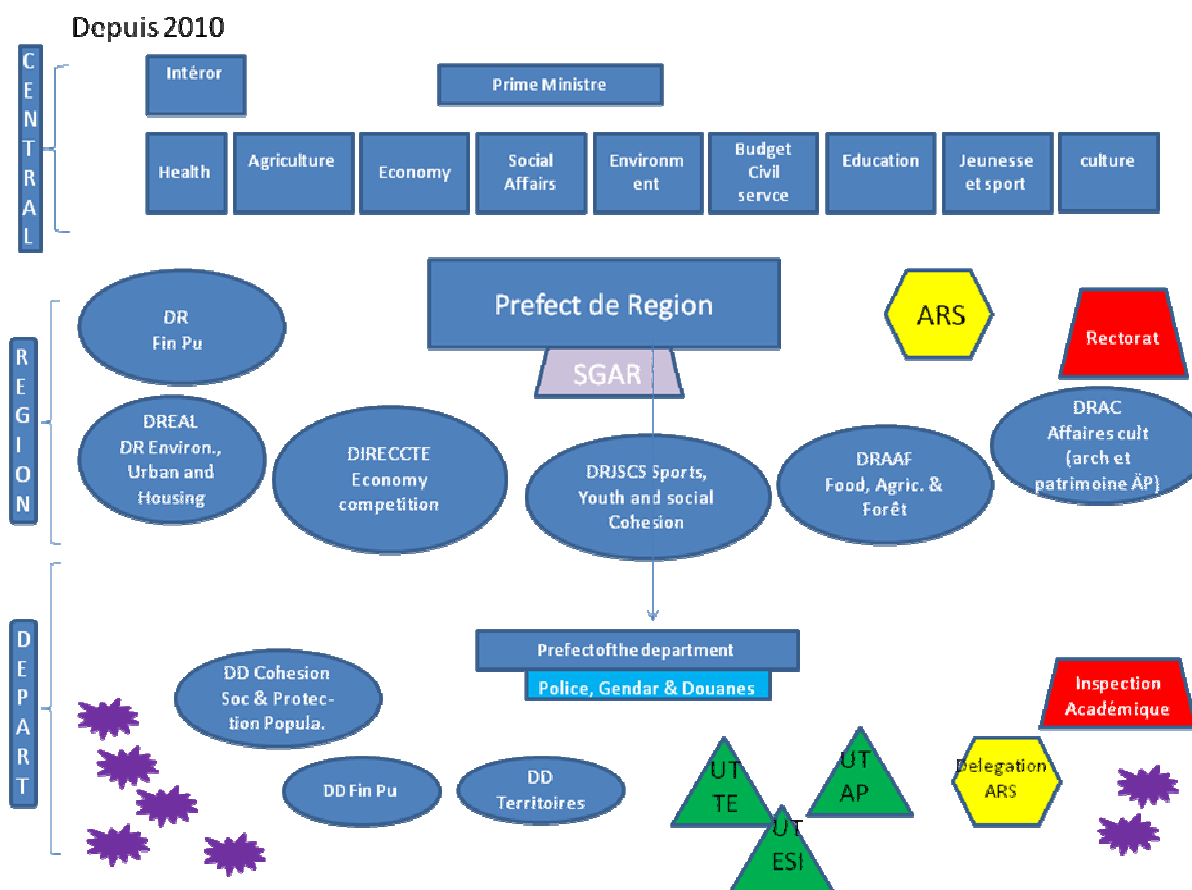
Depuis 2010

CENTRAL

Intéror

Prime Ministre

Health

Agriculture

Economy

Social Affairs

Environment

Budget Civil servce

Education

Jeunesse et sport

culture

REGION

Prefect de Region

SGAR

ARS

Rectorat

DR Fin Pu

DREAL DR Environ., Urban and Housing

DIRECCTE Economy competition

DRJSCS Sports, Youth and social Cohesion

DRAAF Food, Agric. & Forêt

DRAC Affaires cult (arch et patrimoine ÄP)

DEPART

Prefectofthe department

Police, Gendar & Douanes

Inspection Académique

DD Cohesion Soc & Protection Popula.

DD Fin Pu

DD Territoires

UT TE

UT AP

UT ESI

Delegation ARS